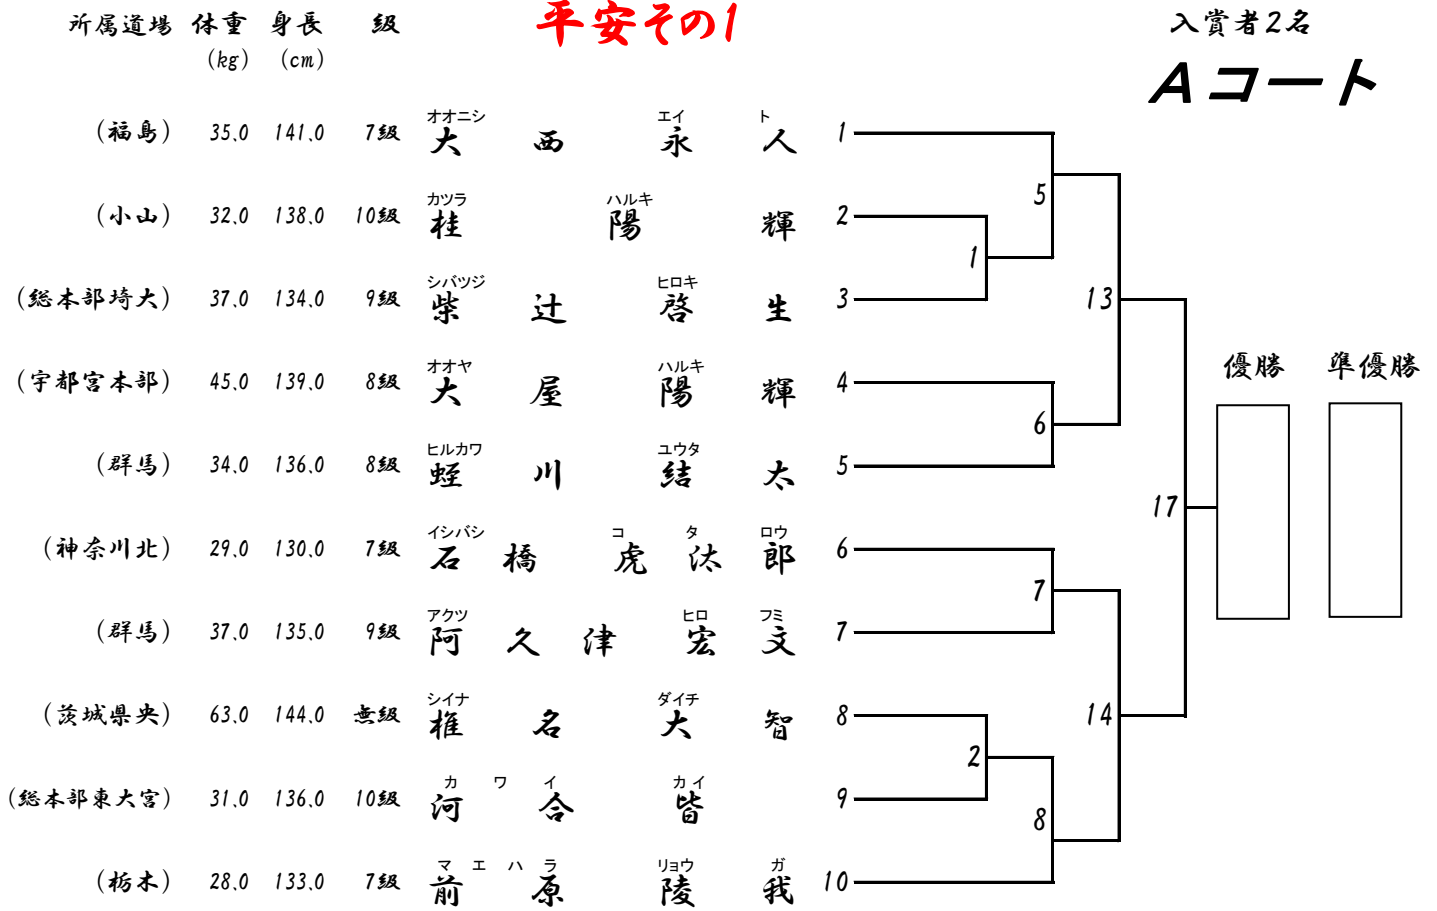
所属道場　体重　身長　級
(kg)　(cm)

平安その1

入賞者2名

Aコート

| 所属道場 | 体重 | 身長 | 級 | 氏名 | 番号 |
|---|---|---|---|---|---|
| (福島) | 35.0 | 141.0 | 7級 | オオニシ 大西 エイト 永人 | 1 |
| (小山) | 32.0 | 138.0 | 10級 | カツラ 桂 ハルキ 陽輝 | 2 |
| (総本部埼大) | 37.0 | 134.0 | 9級 | シバツジ 柴辻 ヒロキ 啓生 | 3 |
| (宇都宮本部) | 45.0 | 139.0 | 8級 | オオヤ 大屋 ハルキ 陽輝 | 4 |
| (群馬) | 34.0 | 136.0 | 8級 | ヒルカワ 蛭川 ユウタ 结太 | 5 |
| (神奈川北) | 29.0 | 130.0 | 7級 | イシバシ 石橋 コタロウ 虎汰郎 | 6 |
| (群馬) | 37.0 | 135.0 | 9級 | アクツ 阿久津 ヒロフミ 宏文 | 7 |
| (茨城県央) | 63.0 | 144.0 | 無級 | シイナ 椎名 ダイチ 大智 | 8 |
| (総本部東大宮) | 31.0 | 136.0 | 10級 | カワイ 河合 カイ 皆 | 9 |
| (栃木) | 28.0 | 133.0 | 7級 | マエハラ 前原 リョウガ 陵我 | 10 |

5　1　13　6　17　7　14　2　8

優勝　準優勝